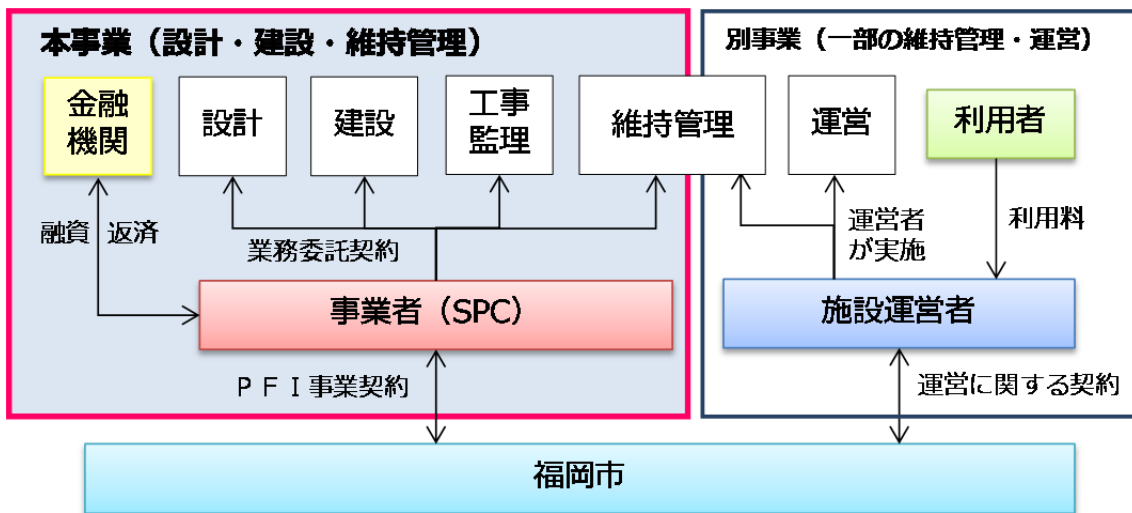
本事業（設計・建設・維持管理）

別事業（一部の維持管理・運営）

金融機関

設計

建設

工事監理

維持管理

運営

利用者

融資　返済

業務委託契約

運営者が実施

利用料

事業者（SPC）

施設運営者

ＰＦＩ事業契約

運営に関する契約

福岡市